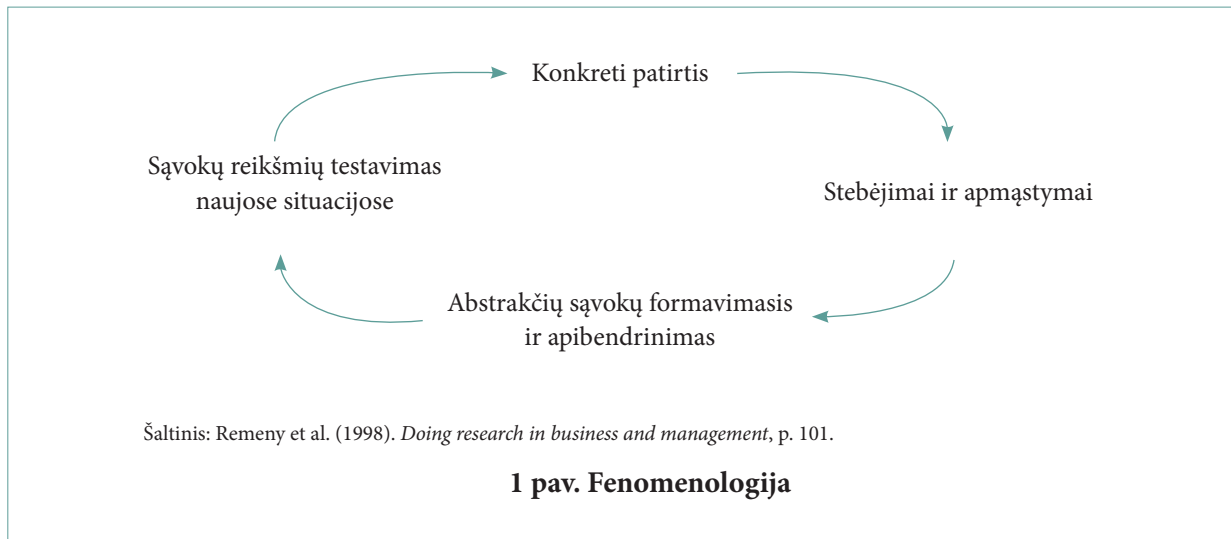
Konkreti patirtis

Stebėjimai ir apmąstymai

Abstrakčių sąvokų formavimasis ir apibendrinimas

Sąvokų reikšmių testavimas naujose situacijose

Šaltinis: Remeny et al. (1998). *Doing research in business and management*, p. 101.

**1 pav. Fenomenologija**